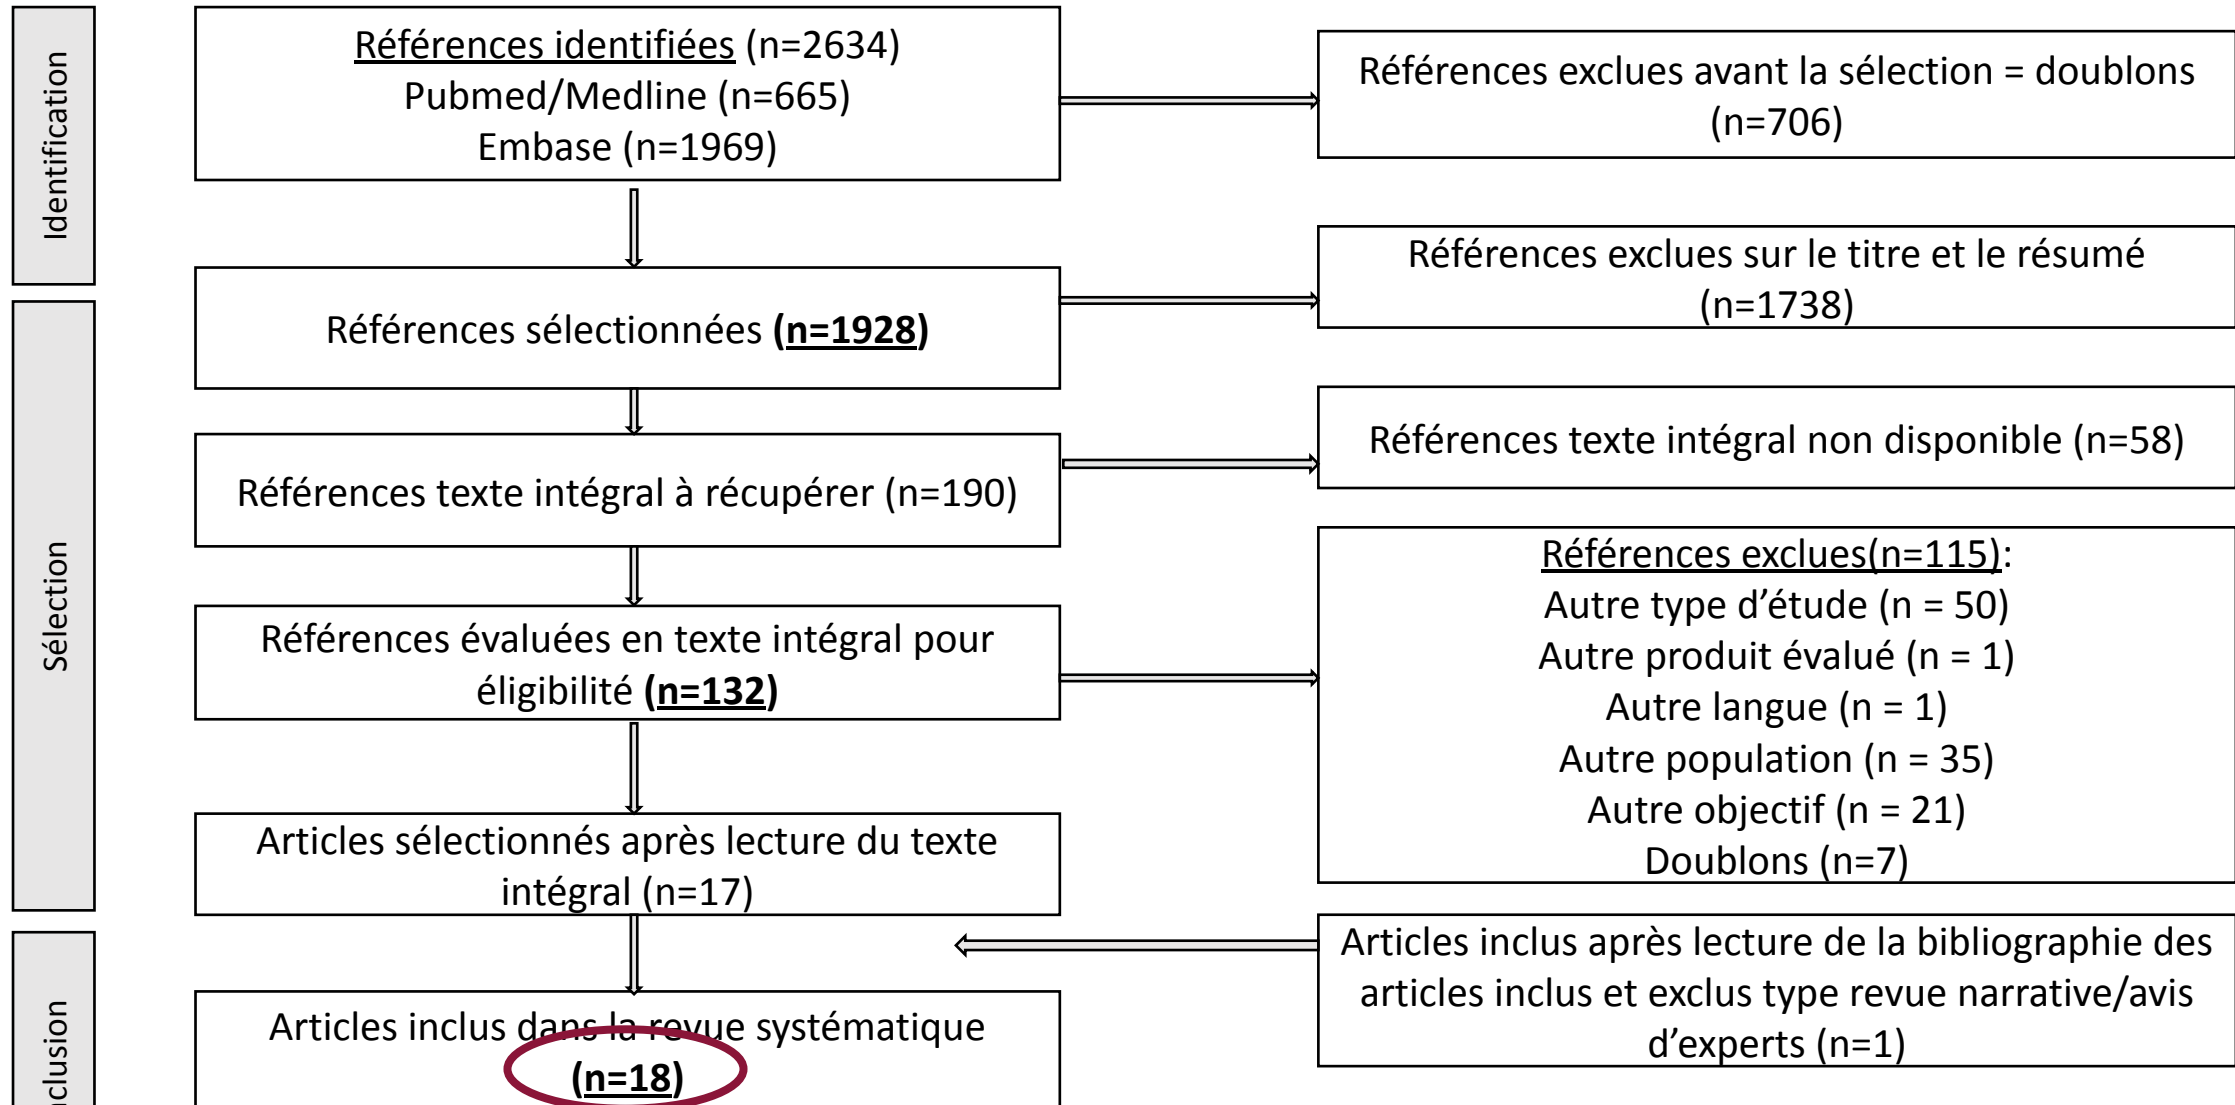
Identification

Sélection

clusion

Références identifiées (n=2634)
Pubmed/Medline (n=665)
Embase (n=1969)

Références exclues avant la sélection = doublons (n=706)

Références sélectionnées **(n=1928)**

Références exclues sur le titre et le résumé (n=1738)

Références texte intégral à récupérer (n=190)

Références texte intégral non disponible (n=58)

Références évaluées en texte intégral pour éligibilité **(n=132)**

Références exclues(n=115):
Autre type d'étude (n = 50)
Autre produit évalué (n = 1)
Autre langue (n = 1)
Autre population (n = 35)
Autre objectif (n = 21)
Doublons (n=7)

Articles sélectionnés après lecture du texte intégral (n=17)

Articles inclus après lecture de la bibliographie des articles inclus et exclus type revue narrative/avis d'experts (n=1)

Articles inclus dans la revue systématique **(n=18)**